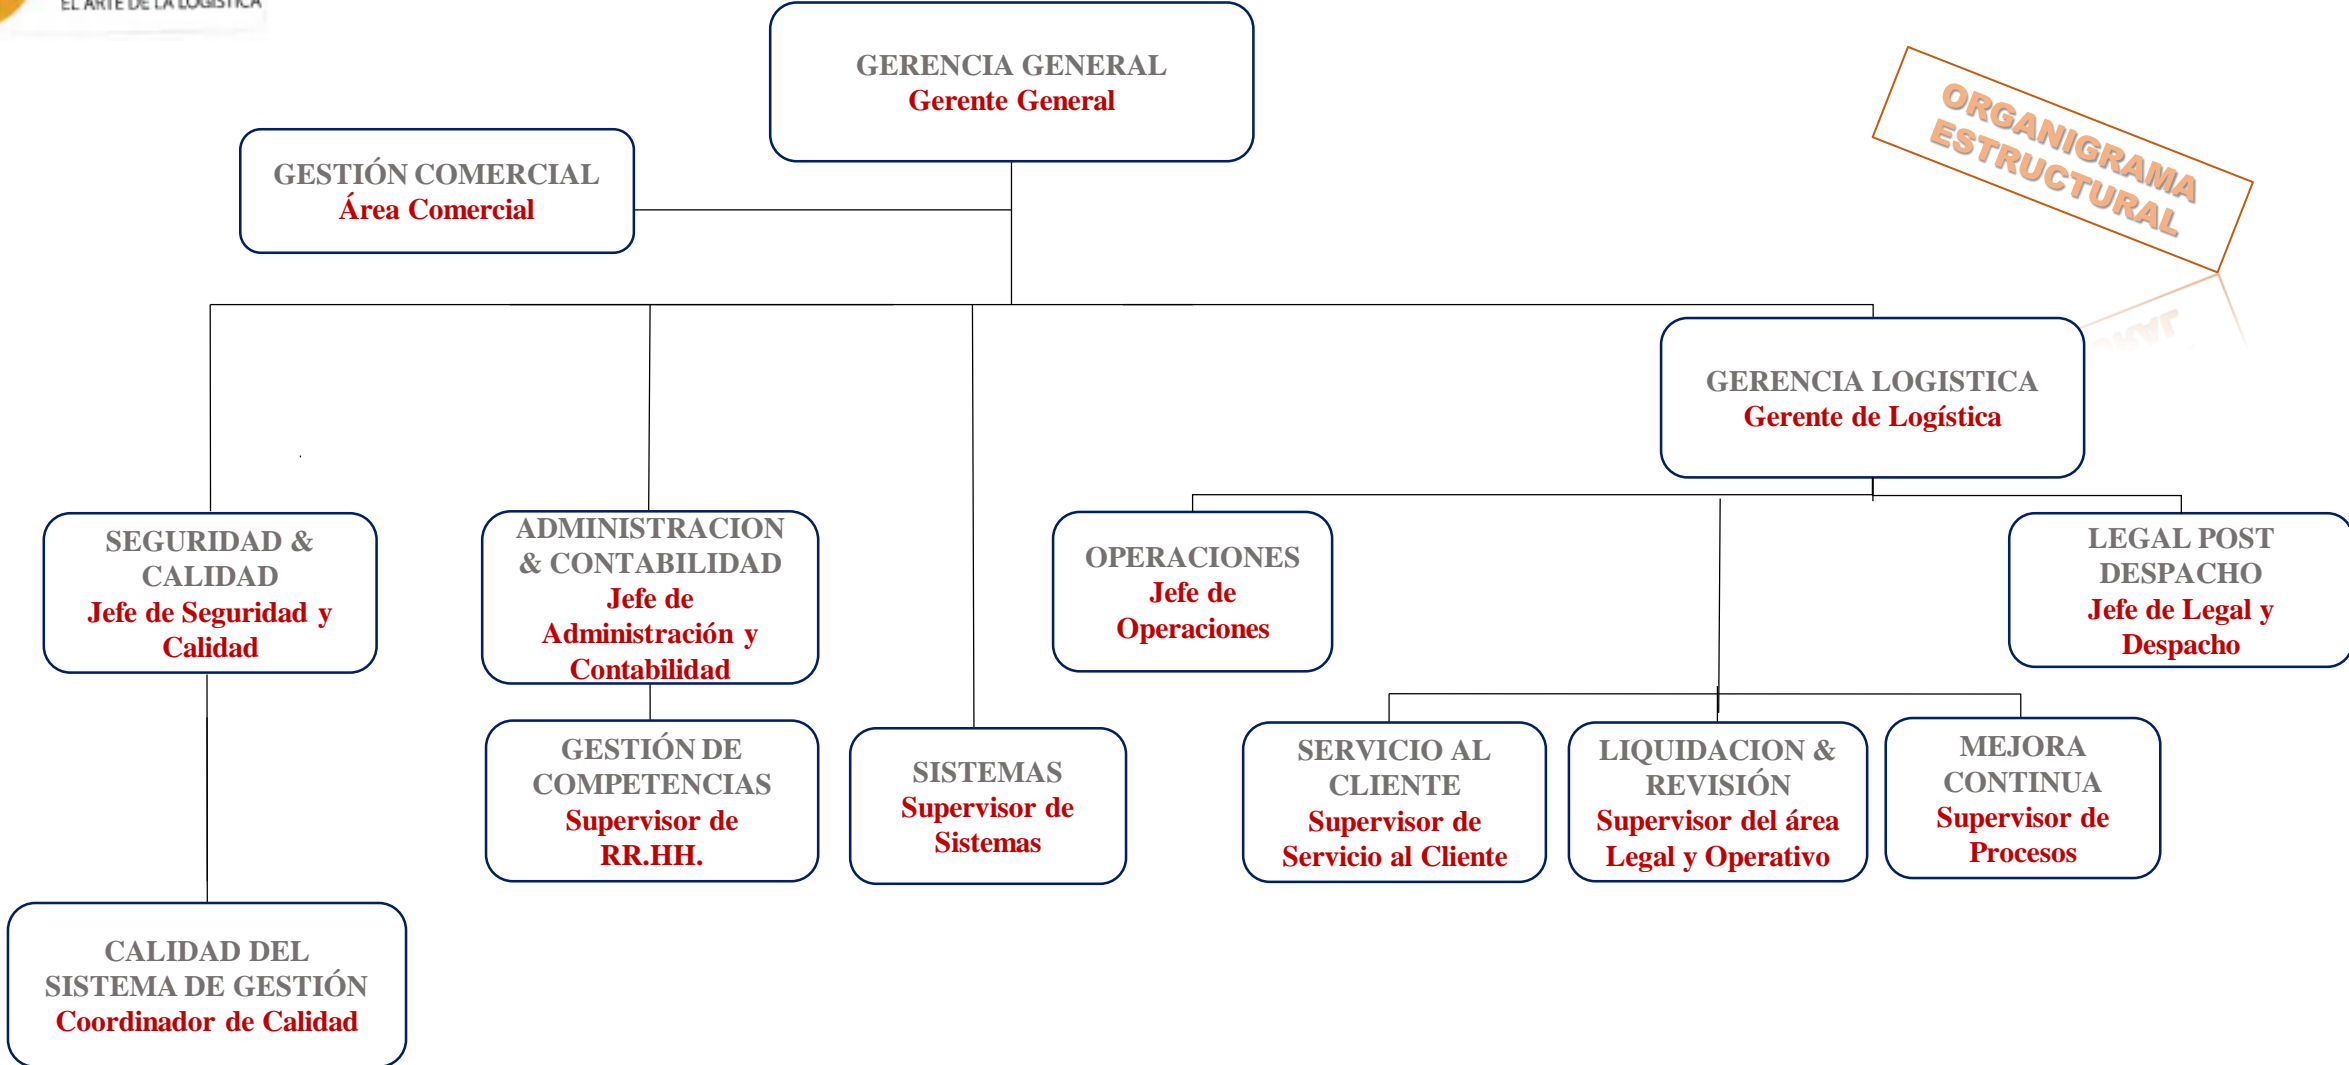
EL ARTE DE LA LOGISTICA

GERENCIA GENERAL
Gerente General

ORGANIGRAMA ESTRUCTURAL

GESTIÓN COMERCIAL
Área Comercial

GERENCIA LOGISTICA
Gerente de Logística

SEGURIDAD & CALIDAD
Jefe de Seguridad y Calidad

ADMINISTRACION & CONTABILIDAD
Jefe de Administración y Contabilidad

OPERACIONES
Jefe de Operaciones

LEGAL POST DESPACHO
Jefe de Legal y Despacho

GESTIÓN DE COMPETENCIAS
Supervisor de RR.HH.

SISTEMAS
Supervisor de Sistemas

SERVICIO AL CLIENTE
Supervisor de Servicio al Cliente

LIQUIDACION & REVISIÓN
Supervisor del área Legal y Operativo

MEJORA CONTINUA
Supervisor de Procesos

CALIDAD DEL SISTEMA DE GESTIÓN
Coordinador de Calidad